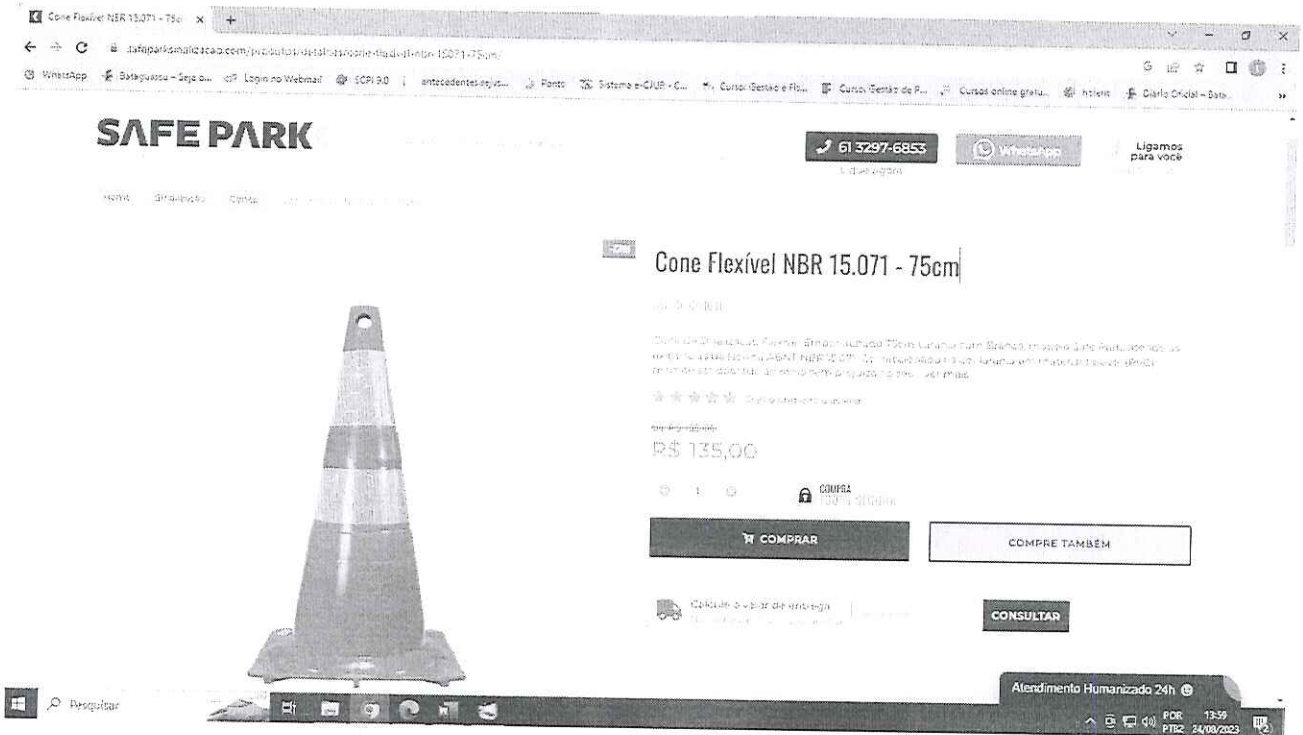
Cone Flexível NBR 15.071 - 75c ×

safeparksinalizacao.com/produtos/detalhes/cone-flexivel-nbr-15071-75cm/

WhatsApp Bataguassu – Seja o... Login no Webmail SCPI 9.0 antecedentes.sejus... Ponto Sistema e-CJUR - C... Curso: Gestão e Fis... Curso: Gestão de P... Cursos online gratu... hotel Diário Oficial – Bata...

SAFE PARK

61 3297-6853

WhatsApp

Ligamos para você

Home Sinalização Cones

Cone Flexível NBR 15.071 - 75cm

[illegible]

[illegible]

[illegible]

De R$ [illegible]

R$ 135,00

- 1 +

COMPRA 100% SEGURA

COMPRAR

COMPRE TAMBÉM

Calcule o valor de entrega

CONSULTAR

Atendimento Humanizado 24h

Pesquisar

POR PTB2 13:59 24/08/2023